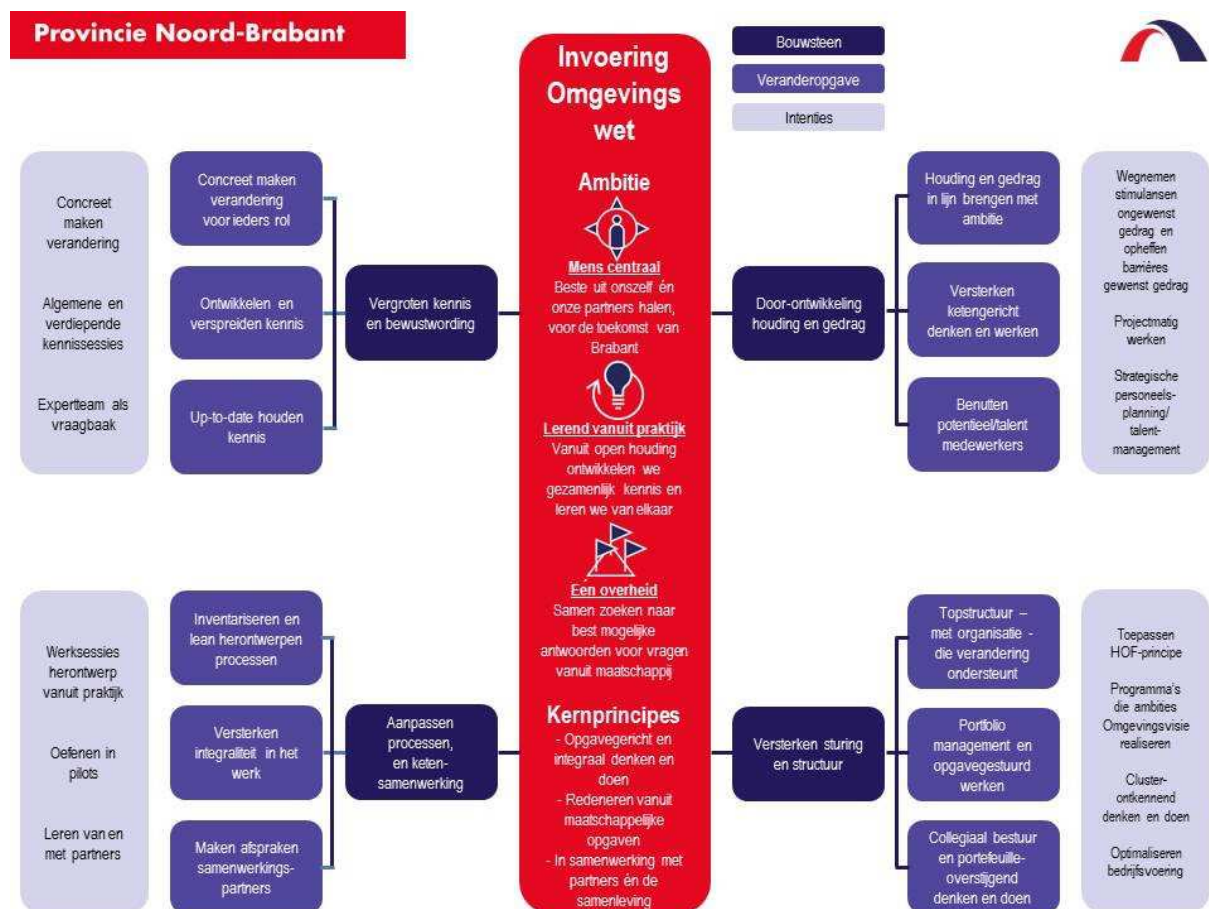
Provincie Noord-Brabant

Bouwsteen

Veranderopgave

Intenties

Invoering Omgevingswet

Ambitie

Mens centraal
Beste uit onszelf én onze partners halen, voor de toekomst van Brabant

Lerend vanuit praktijk
Vanuit open houding ontwikkelen we gezamenlijk kennis en leren we van elkaar

Eén overheid
Samen zoeken naar best mogelijke antwoorden voor vragen vanuit maatschappij

Kernprincipes
- Opgavegericht en integraal denken en doen
- Redeneren vanuit maatschappelijke opgaven
- In samenwerking met partners én de samenleving

Concreet maken verandering

Algemene en verdiepende kennissessies

Expertteam als vraagbaak

Concreet maken verandering voor ieders rol

Ontwikkelen en verspreiden kennis

Up-to-date houden kennis

Vergroten kennis en bewustwording

Houding en gedrag in lijn brengen met ambitie

Versterken ketengericht denken en werken

Benutten potentieel/talent medewerkers

Door-ontwikkeling houding en gedrag

Wegnemen stimulansen ongewenst gedrag en opheffen barrières gewenst gedrag

Projectmatig werken

Strategische personeels-planning/ talent-management

Werksessies herontwerp vanuit praktijk

Oefenen in pilots

Leren van en met partners

Inventariseren en lean herontwerpen processen

Versterken integraliteit in het werk

Maken afspraken samenwerkings-partners

Aanpassen processen, en keten-samenwerking

Topstructuur – met organisatie - die verandering ondersteunt

Portfolio management en opgavegestuurd werken

Collegiaal bestuur en portefeuille-overstijgend denken en doen

Versterken sturing en structuur

Toepassen HOF-principe

Programma's die ambities Omgevingsvisie realiseren

Cluster-ontkennend denken en doen

Optimaliseren bedrijfsvoering